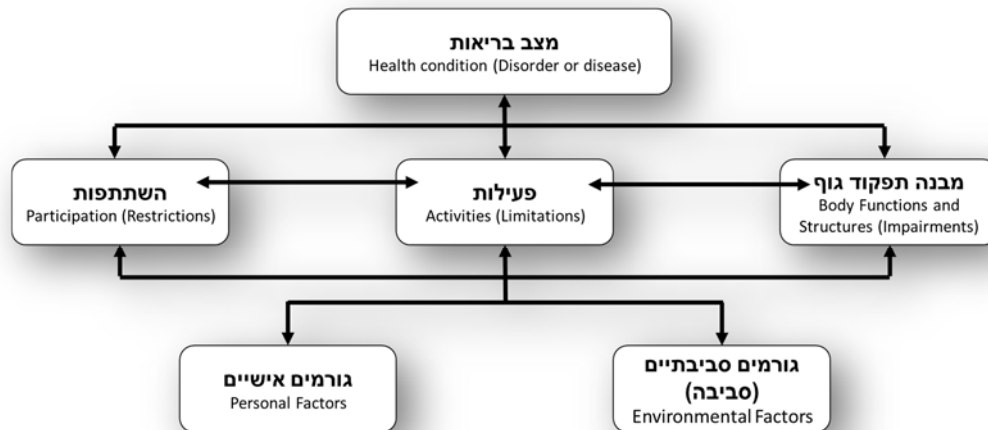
מצב בריאות
Health condition (Disorder or disease)

מבנה תפקוד גוף
Body Functions and Structures (Impairments)

פעילות
Activities (Limitations)

השתתפות
Participation (Restrictions)

גורמים סביבתיים (סביבה)
Environmental Factors

גורמים אישיים
Personal Factors